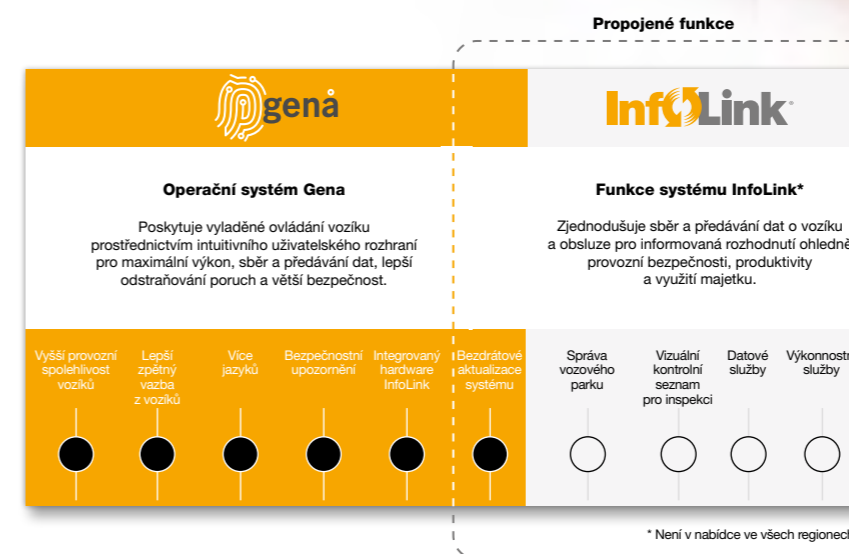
Propojené funkce

genå

InfoLink

Operační systém Gena

Poskytuje vyladěné ovládání vozíku prostřednictvím intuitivního uživatelského rozhraní pro maximální výkon, sběr a předávání dat, lepší odstraňování poruch a větší bezpečnost.

Funkce systému InfoLink*

Zjednodušuje sběr a předávání dat o vozíku a obsluze pro informovaná rozhodnutí ohledně provozní bezpečnosti, produktivity a využití majetku.

Vyšší provozní spolehlivost vozíků

Lepší zpětný vazba z vozíků

Více jazyků

Bezpečnostní upozornění

Integrovaný hardware InfoLink

Bezdrátové aktualizace systému

Správa vozového parku

Vizuální kontrolní seznam pro inspekci

Datové služby

Výkonnostní služby

* Není v nabídce ve všech regionech